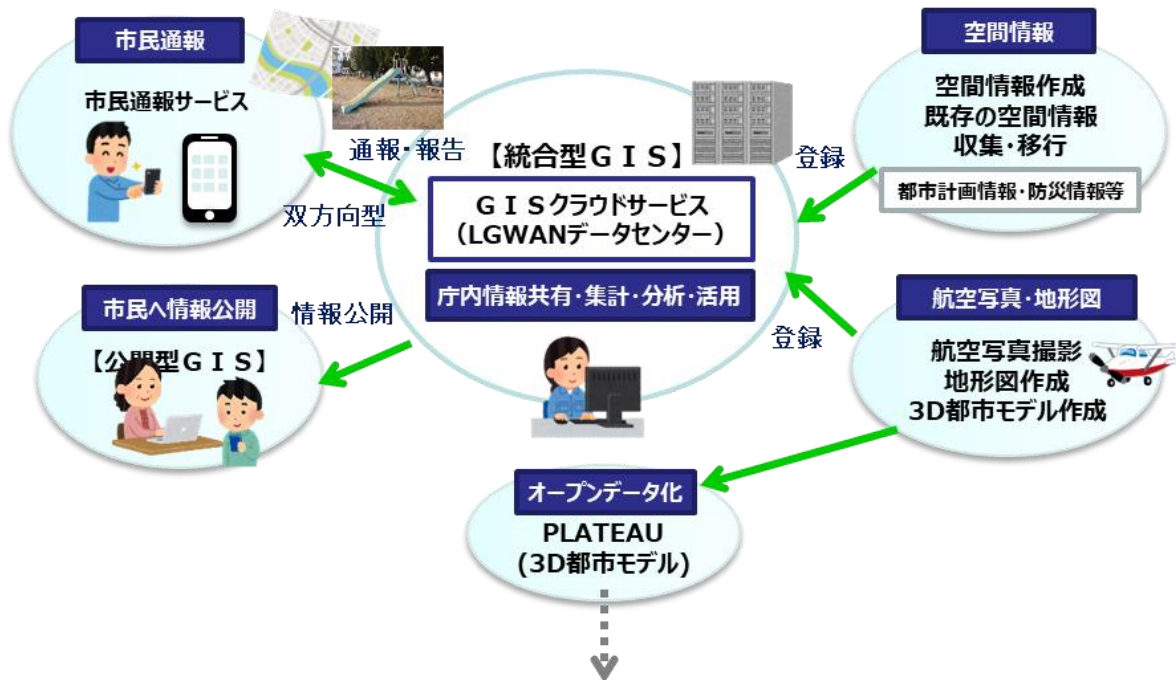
市民通報

市民通報サービス

通報・報告

双方向型

【統合型ＧＩＳ】

ＧＩＳクラウドサービス
（LGWANデータセンター）

庁内情報共有・集計・分析・活用

登録

空間情報

空間情報作成
既存の空間情報
収集・移行

都市計画情報・防災情報等

市民へ情報公開

情報公開

【公開型ＧＩＳ】

登録

航空写真・地形図

航空写真撮影
地形図作成
3D都市モデル作成

オープンデータ化

PLATEAU
（3D都市モデル）